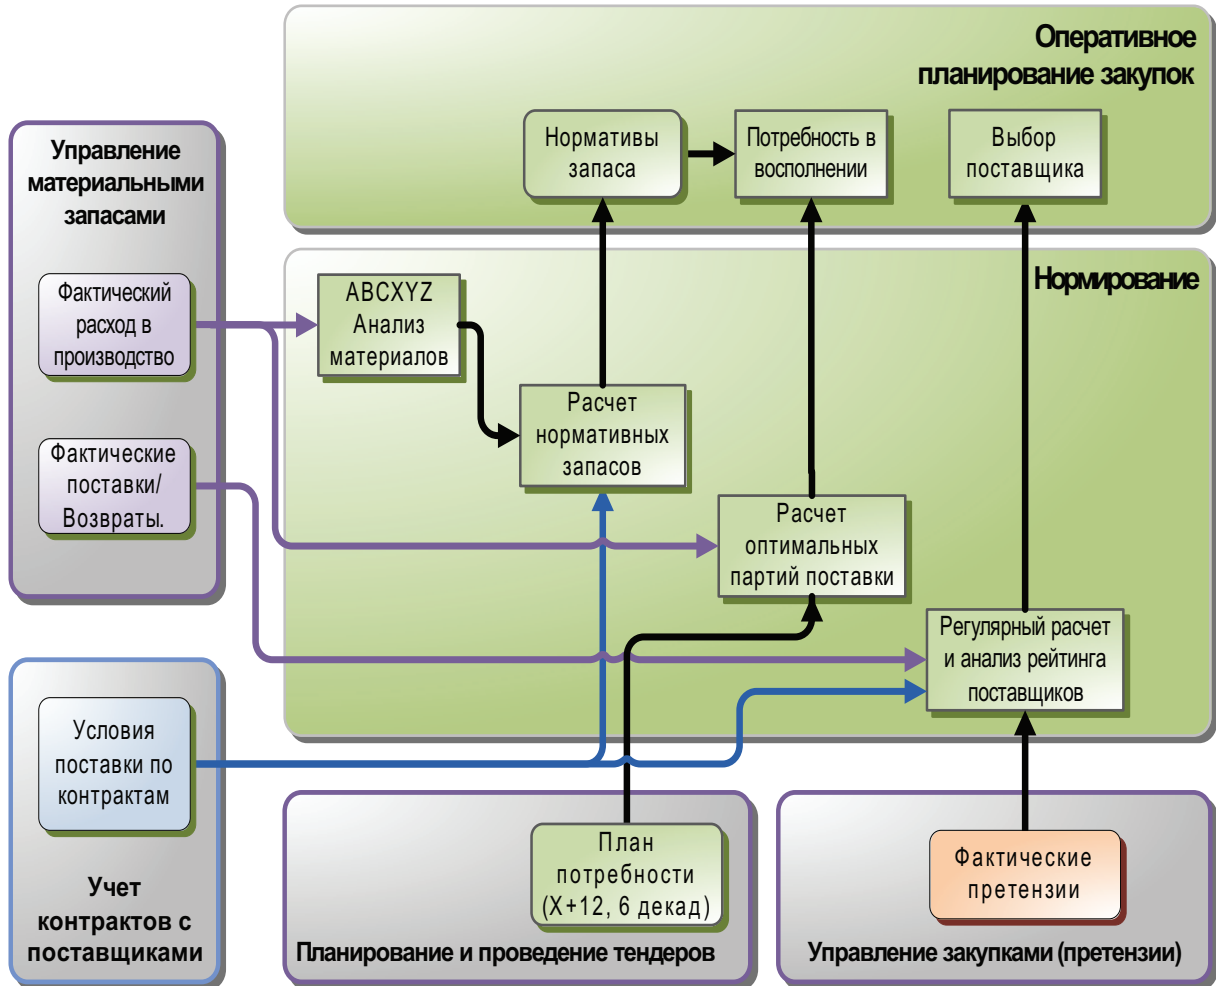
Оперативное планирование закупок

Нормативы запаса

Потребность в восполнении

Выбор поставщика

Управление материальными запасами

Фактический расход в производство

Фактические поставки/ Возвраты.

Нормирование

ABCXYZ Анализ материалов

Расчет нормативных запасов

Расчет оптимальных партий поставки

Регулярный расчет и анализ рейтинга поставщиков

Условия поставки по контрактам

Учет контрактов с поставщиками

План потребности (X+12, 6 декад)

Планирование и проведение тендеров

Фактические претензии

Управление закупками (претензии)